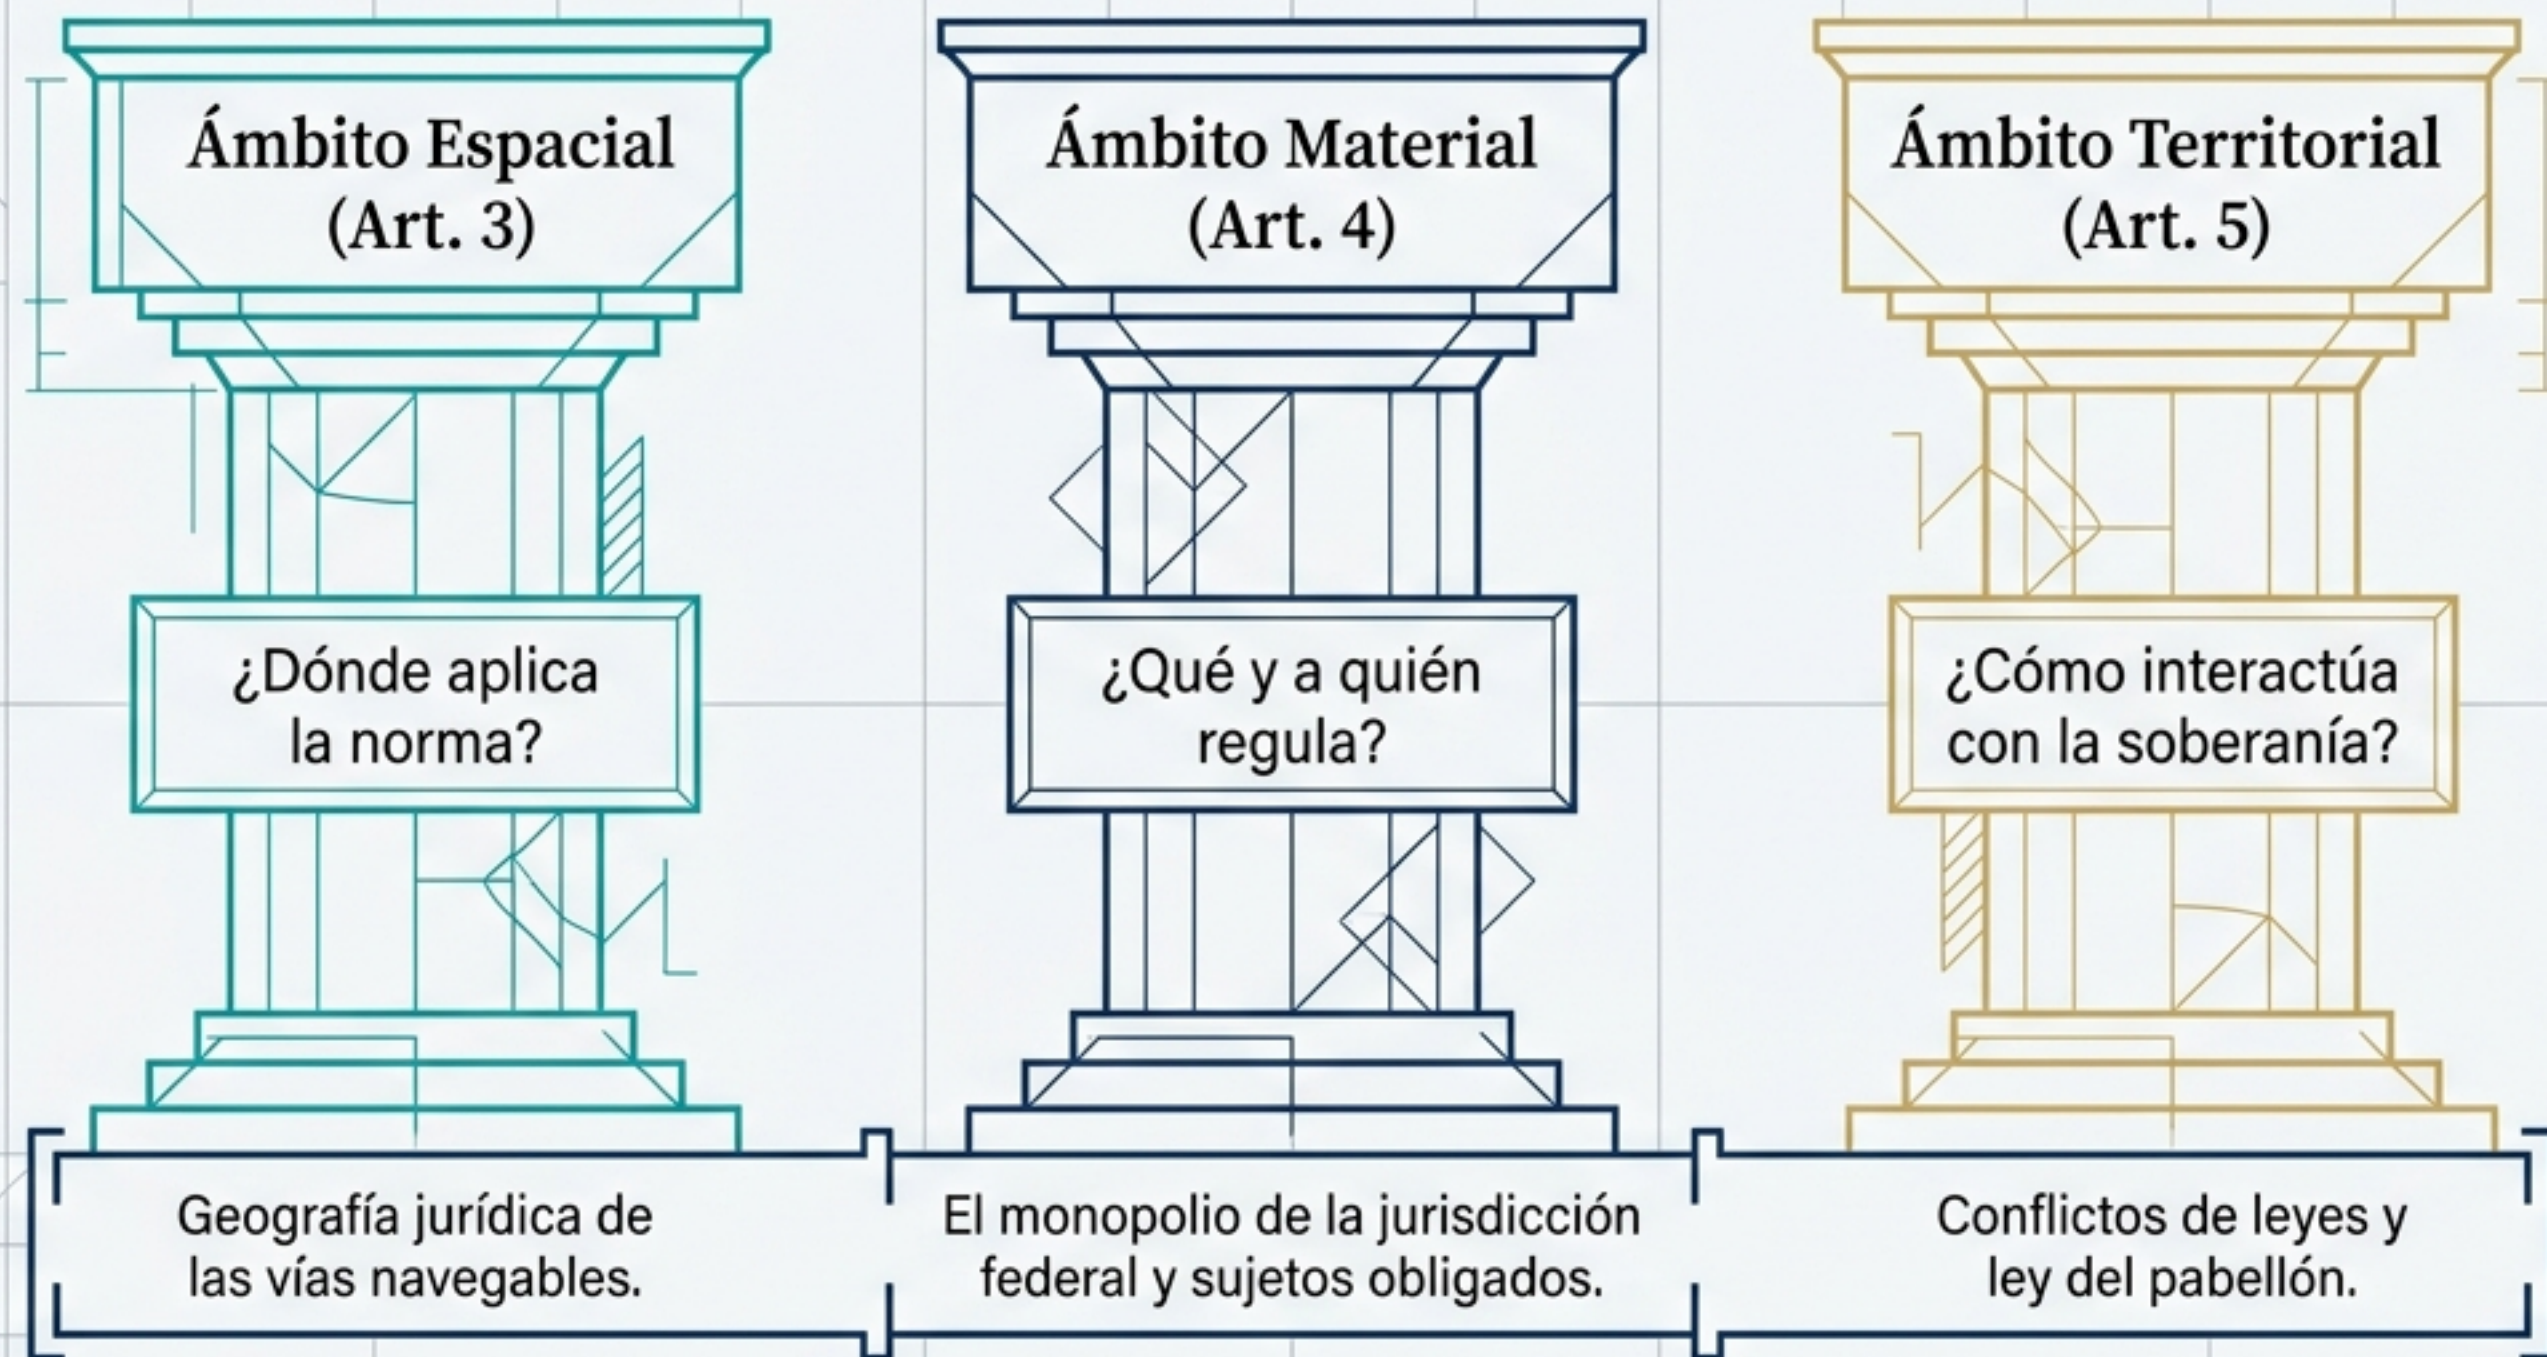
Ámbito Espacial
(Art. 3)

¿Dónde aplica la norma?

Geografía jurídica de las vías navegables.

Ámbito Material
(Art. 4)

¿Qué y a quién regula?

El monopolio de la jurisdicción federal y sujetos obligados.

Ámbito Territorial
(Art. 5)

¿Cómo interactúa con la soberanía?

Conflictos de leyes y ley del pabellón.